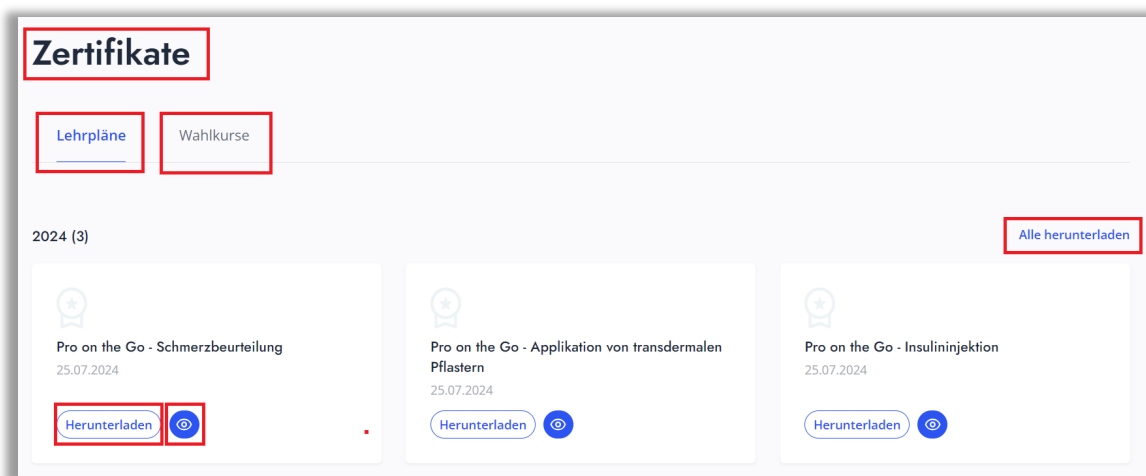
Zertifikate

Lehrpläne

Wahlkurse

2024 (3)

Alle herunterladen

Pro on the Go - Schmerzbeurteilung
25.07.2024
Herunterladen

Pro on the Go - Applikation von transdermalen Pflastern
25.07.2024
Herunterladen

Pro on the Go - Insulininjektion
25.07.2024
Herunterladen